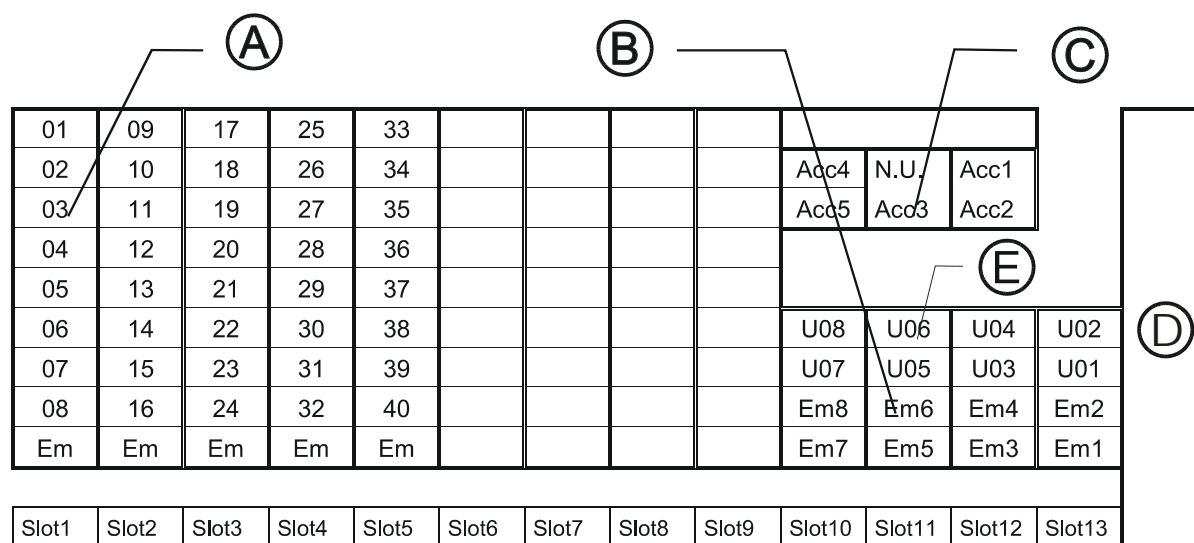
A B C

| 01 | 09 | 17 | 25 | 33 | | | | | | | | |
|---|---|---|---|---|---|---|---|---|---|---|---|---|
| 02 | 10 | 18 | 26 | 34 | | | | | Acc4 | N.U. | Acc1 | |
| 03 | 11 | 19 | 27 | 35 | | | | | Acc5 | Acc3 | Acc2 | |
| 04 | 12 | 20 | 28 | 36 | | | | | | | | |
| 05 | 13 | 21 | 29 | 37 | | | | | | E | | |
| 06 | 14 | 22 | 30 | 38 | | | | | U08 | U06 | U04 | U02 |
| 07 | 15 | 23 | 31 | 39 | | | | | U07 | U05 | U03 | U01 |
| 08 | 16 | 24 | 32 | 40 | | | | | Em8 | Em6 | Em4 | Em2 |
| Em | Em | Em | Em | Em | | | | | Em7 | Em5 | Em3 | Em1 |

D

| Slot1 | Slot2 | Slot3 | Slot4 | Slot5 | Slot6 | Slot7 | Slot8 | Slot9 | Slot10 | Slot11 | Slot12 | Slot13 |
|---|---|---|---|---|---|---|---|---|---|---|---|---|